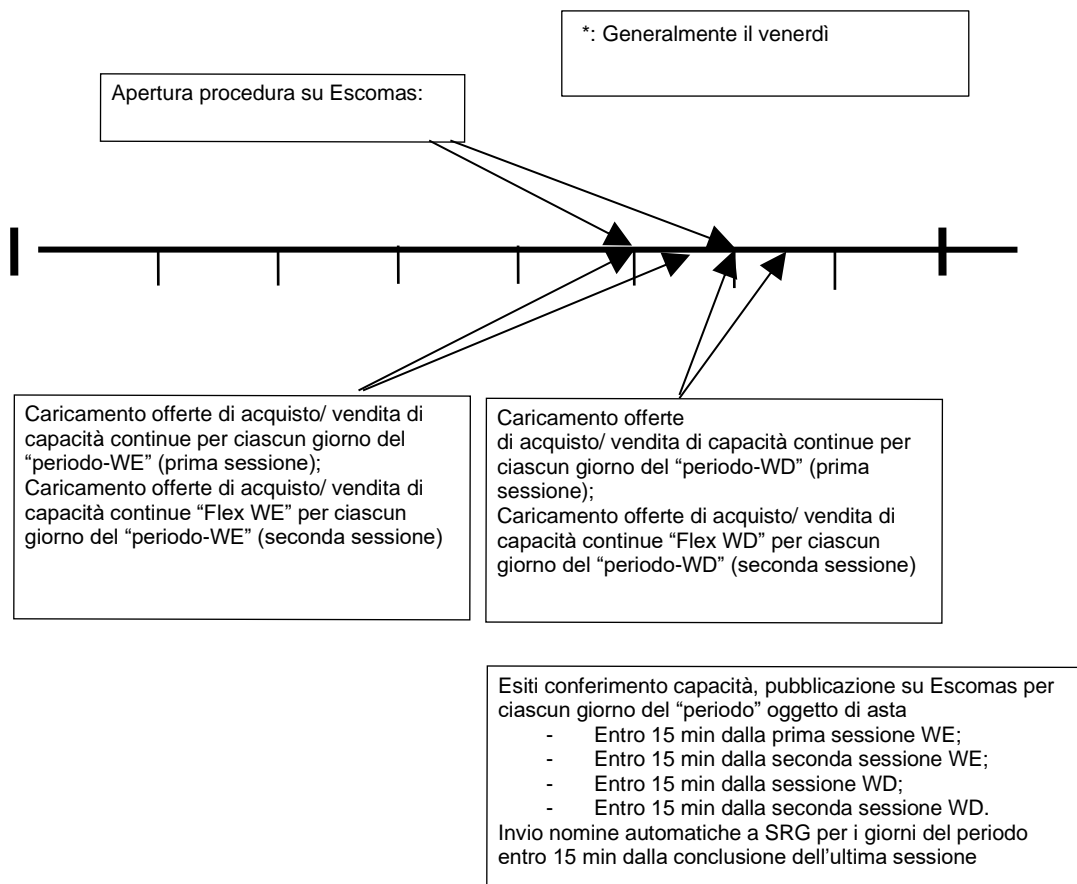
*: Generalmente il venerdì

Apertura procedura su Escomas:

Caricamento offerte di acquisto/ vendita di capacità continue per ciascun giorno del "periodo-WE" (prima sessione);
Caricamento offerte di acquisto/ vendita di capacità continue "Flex WE" per ciascun giorno del "periodo-WE" (seconda sessione)

Caricamento offerte
di acquisto/ vendita di capacità continue per ciascun giorno del "periodo-WD" (prima sessione);
Caricamento offerte di acquisto/ vendita di capacità continue "Flex WD" per ciascun giorno del "periodo-WD" (seconda sessione)

Esiti conferimento capacità, pubblicazione su Escomas per ciascun giorno del "periodo" oggetto di asta
- Entro 15 min dalla prima sessione WE;
- Entro 15 min dalla seconda sessione WE;
- Entro 15 min dalla sessione WD;
- Entro 15 min dalla seconda sessione WD.
Invio nomine automatiche a SRG per i giorni del periodo entro 15 min dalla conclusione dell'ultima sessione